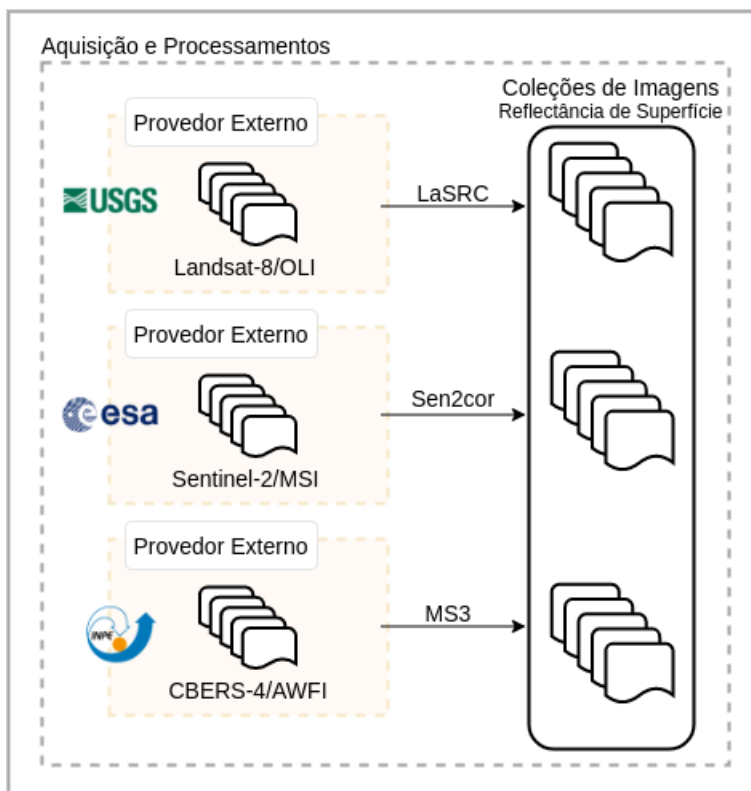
Aquisição e Processamentos

Provedor Externo

USGS

Landsat-8/OLI

LaSRC

Provedor Externo

esa

Sentinel-2/MSI

Sen2cor

Provedor Externo

INPE

CBERS-4/AWFI

MS3

Coleções de Imagens
Reflectância de Superfície